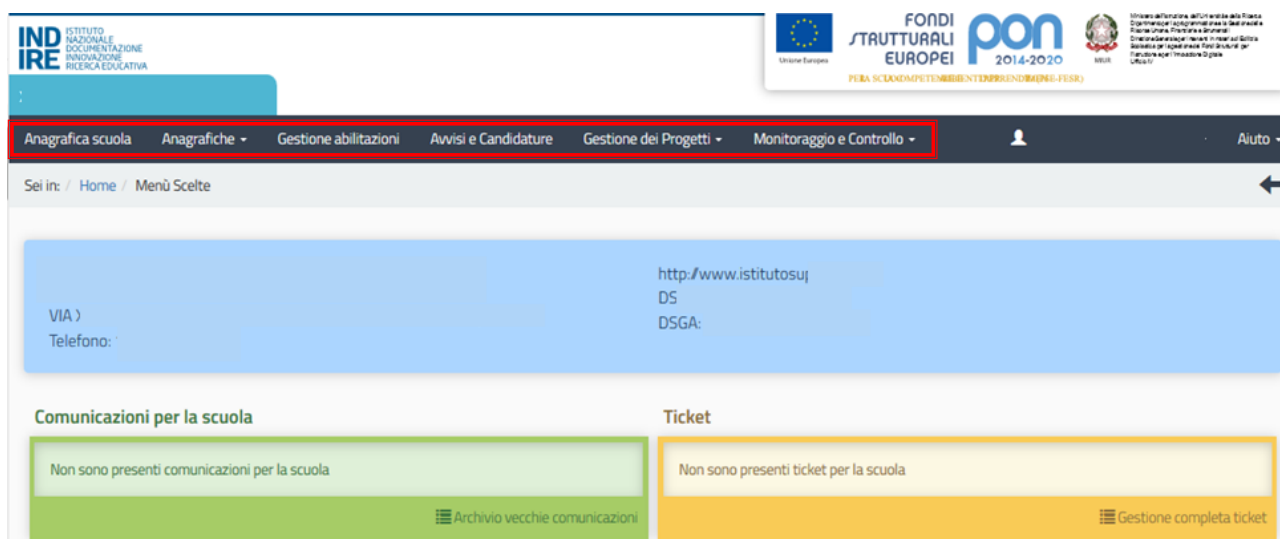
INDIRE ISTITUTO NAZIONALE DOCUMENTAZIONE INNOVAZIONE RICERCA EDUCATIVA

Unione Europea

FONDI STRUTTURALI EUROPEI

PON 2014-2020

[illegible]

MIUR

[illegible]

Anagrafica scuola Anagrafiche Gestione abilitazioni Avvisi e Candidature Gestione dei Progetti Monitoraggio e Controllo Aiuto

Sei in: / Home / Menù Scelte

VIA )
Telefono:

http://www.istitutosu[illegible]
DS
DSGA:

Comunicazioni per la scuola

Non sono presenti comunicazioni per la scuola

Archivio vecchie comunicazioni

Ticket

Non sono presenti ticket per la scuola

Gestione completa ticket